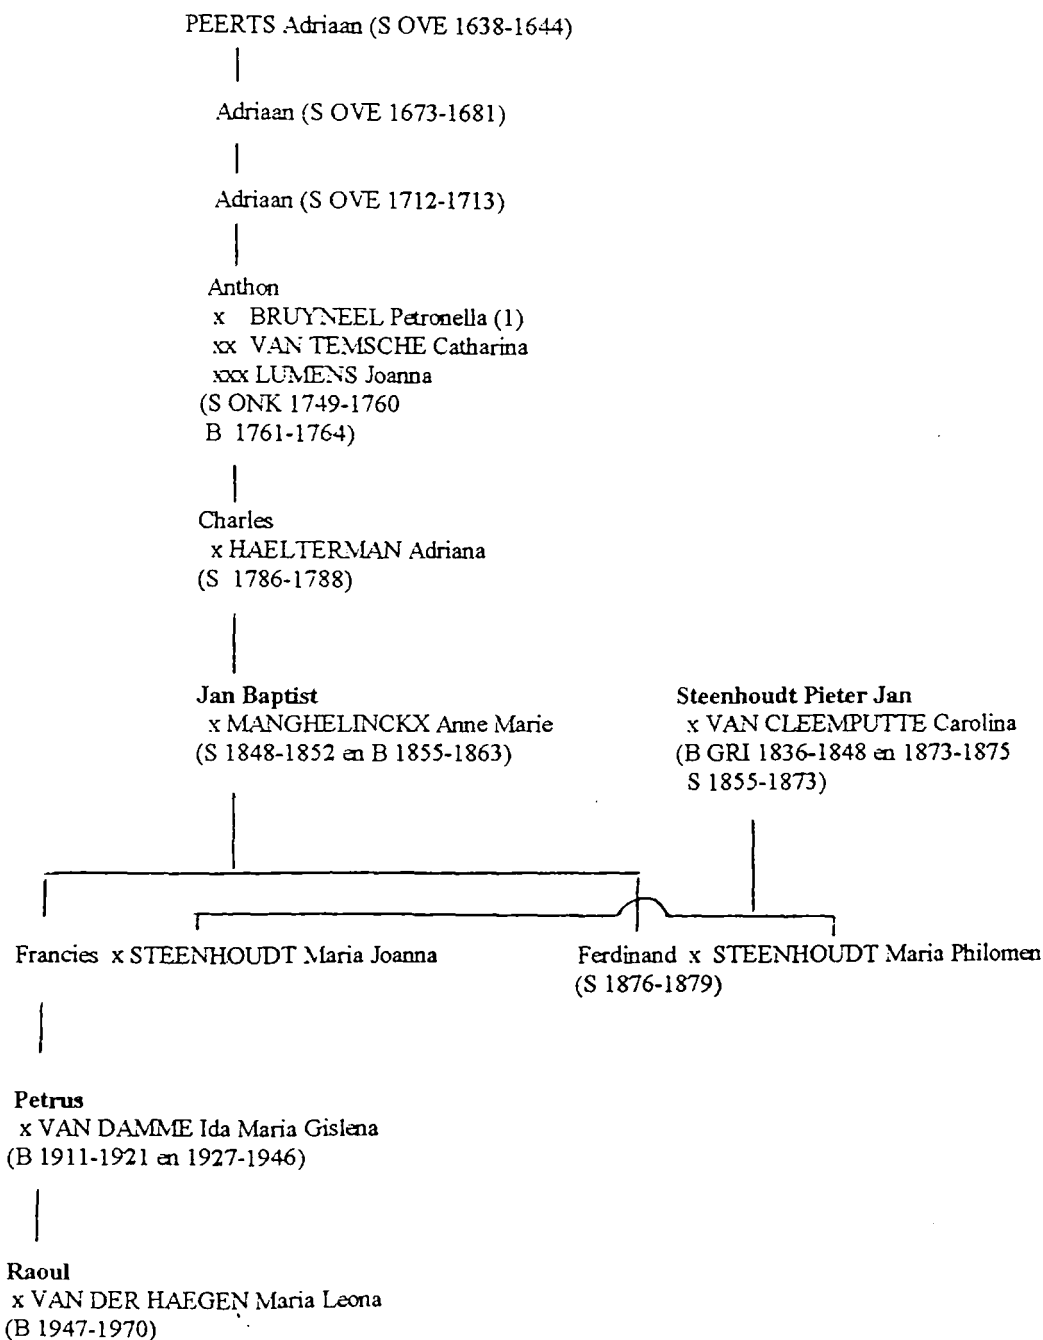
PEERTS Adriaan (S OVE 1638-1644)

Adriaan (S OVE 1673-1681)

Adriaan (S OVE 1712-1713)

Anthon
x BRUYNEEL Petronella (1)
xx VAN TEMSCHE Catharina
xxx LUMENS Joanna
(S ONK 1749-1760
B 1761-1764)

Charles
x HAELTERMAN Adriana
(S 1786-1788)

Jan Baptist
x MANGHELINCKX Anne Marie
(S 1848-1852 en B 1855-1863)

Steenhoudt Pieter Jan
x VAN CLEEMPUTTE Carolina
(B GRI 1836-1848 en 1873-1875
S 1855-1873)

Francies x STEENHOUDT Maria Joanna

Ferdinand x STEENHOUDT Maria Philomen
(S 1876-1879)

Petrus
x VAN DAMME Ida Maria Gislena
(B 1911-1921 en 1927-1946)

Raoul
x VAN DER HAEGEN Maria Leona
(B 1947-1970)